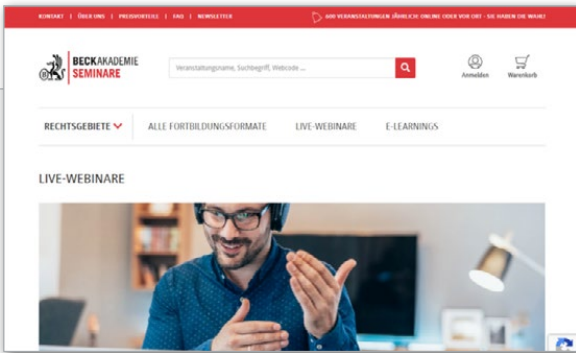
KONTAKT | ÜBER UNS | PREISVORTEILE | FAQ | NEWSLETTER

400 VERANSTALTUNGEN JÄHRLICH ONLINE ODER VOR ORT - SIE HABEN DIE WAHL!

BECKAKADEMIE
SEMINARE

Veranstaltungsname, Suchbegriff, Webcode ...

Anmelden

Warenkorb

RECHTSGEBIETE

ALLE FORTBILDUNGSFORMATE

LIVE-WEBINARE

E-LEARNINGS

LIVE-WEBINARE